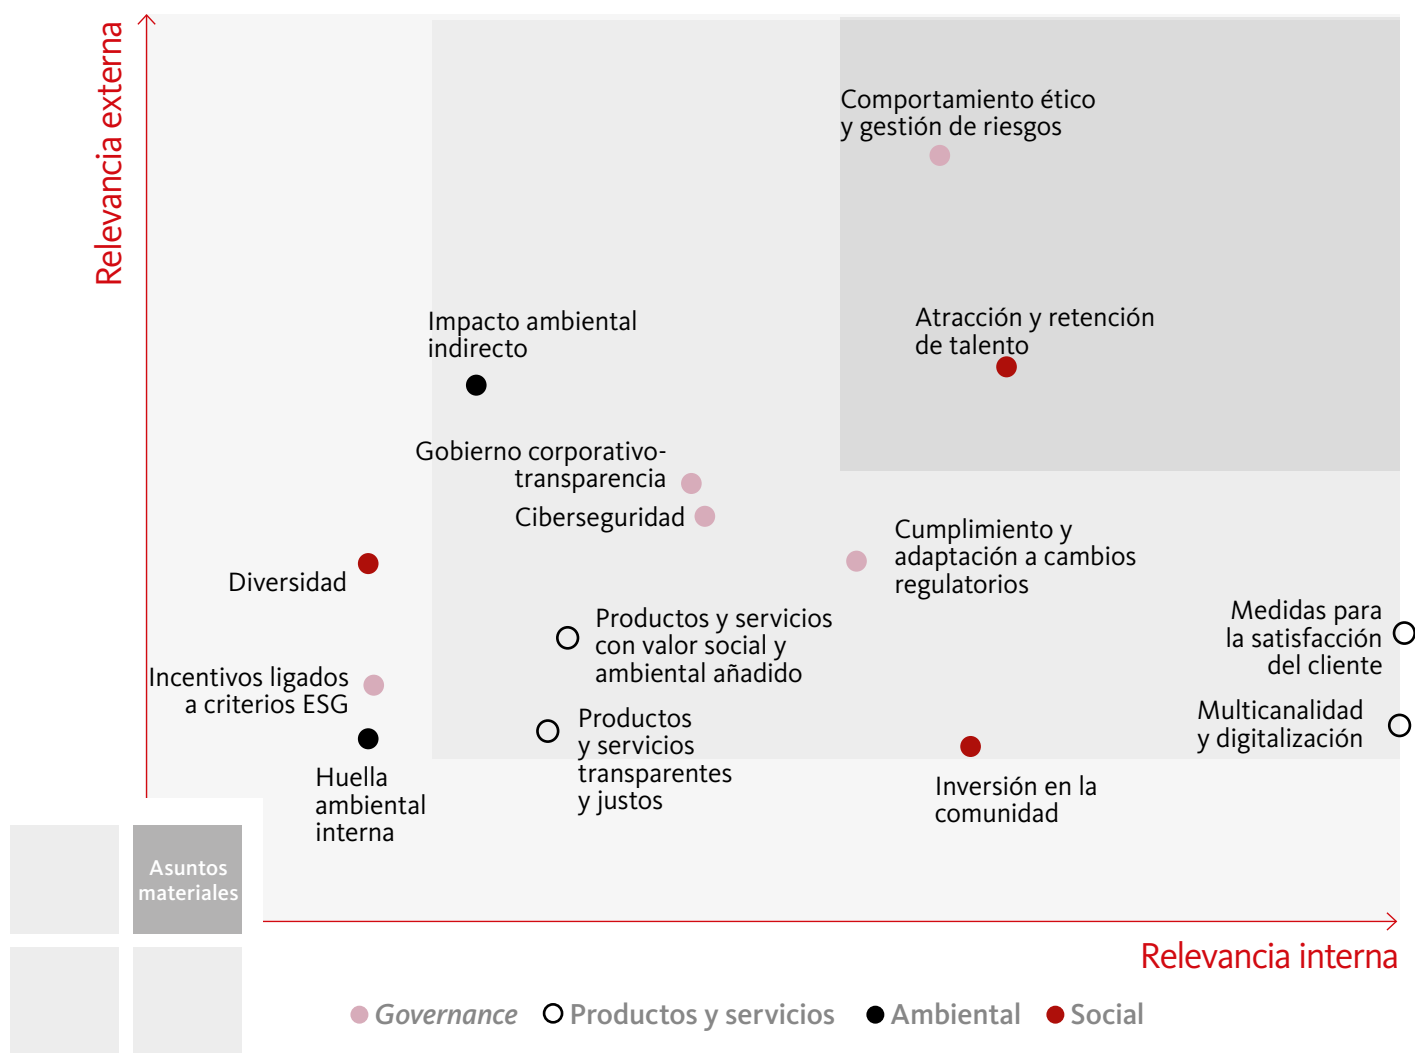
Relevancia externa

Comportamiento ético y gestión de riesgos

Impacto ambiental indirecto

Atracción y retención de talento

Gobierno corporativo-transparencia

Ciberseguridad

Cumplimiento y adaptación a cambios regulatorios

Diversidad

Productos y servicios con valor social y ambiental añadido

Medidas para la satisfacción del cliente

Incentivos ligados a criterios ESG

Productos y servicios transparentes y justos

Multicanalidad y digitalización

Huella ambiental interna

Inversión en la comunidad

Asuntos materiales

Relevancia interna

Governance Productos y servicios Ambiental Social